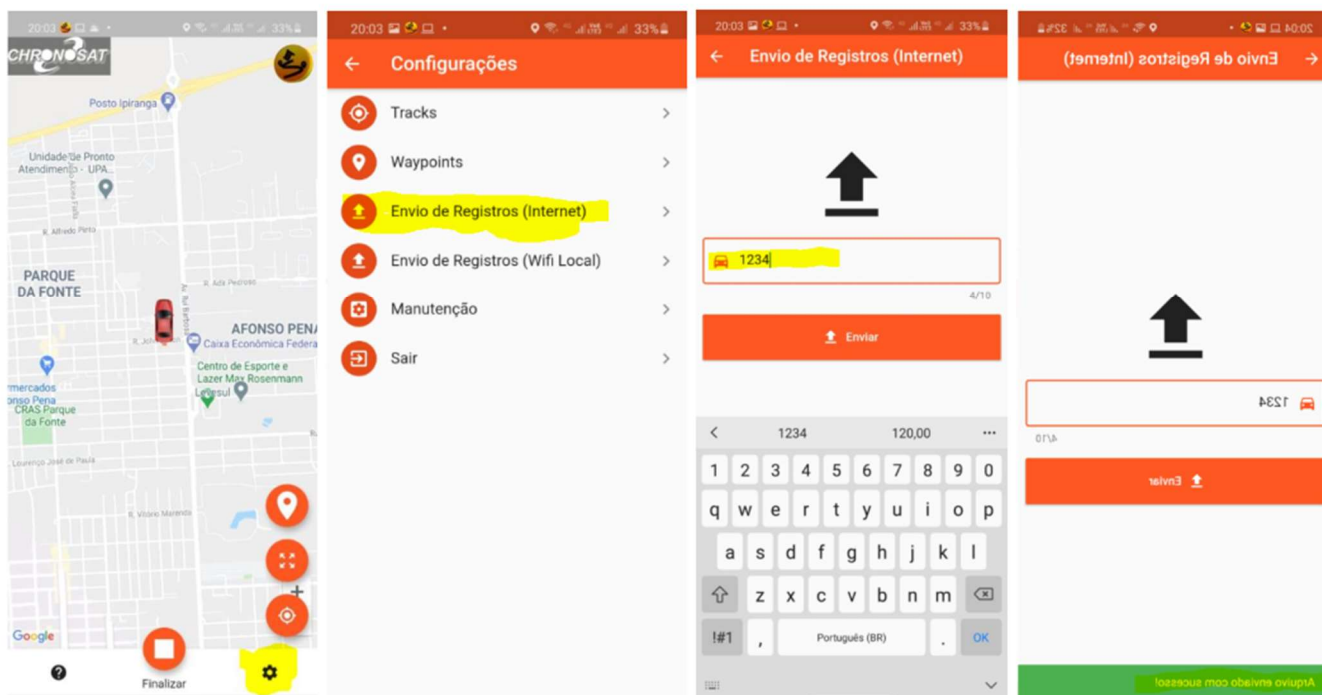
20:03 33%
CHRONOSAT
Posto Ipiranga
Unidade de Pronto Atendimento - UPA...
R. Alfredo Pena
PARQUE DA FONTE
R. Ada Pedroso
AFONSO PENA
Caixa Econômica Federal
Centro de Esporte e Lazer Max Rosenmann
Ledesul
ermercados onso Pena
CRAS Parque da Fonte
Lourenço José de Paula
R. Vitório Marenda
Google
Finalizar

20:03 33%
Configurações
Tracks
Waypoints
Envio de Registros (Internet)
Envio de Registros (Wifi Local)
Manutenção
Sair

20:03 33%
Envio de Registros (Internet)
1234
4/10
Enviar
1234 120,00
1 2 3 4 5 6 7 8 9 0
q w e r t y u i o p
a s d f g h j k l
z x c v b n m
!#1 , Português (BR) . OK

20:04 32%
Envio de Registros (Internet)
1234
4/10
Enviar
Arquivo enviado com sucesso!